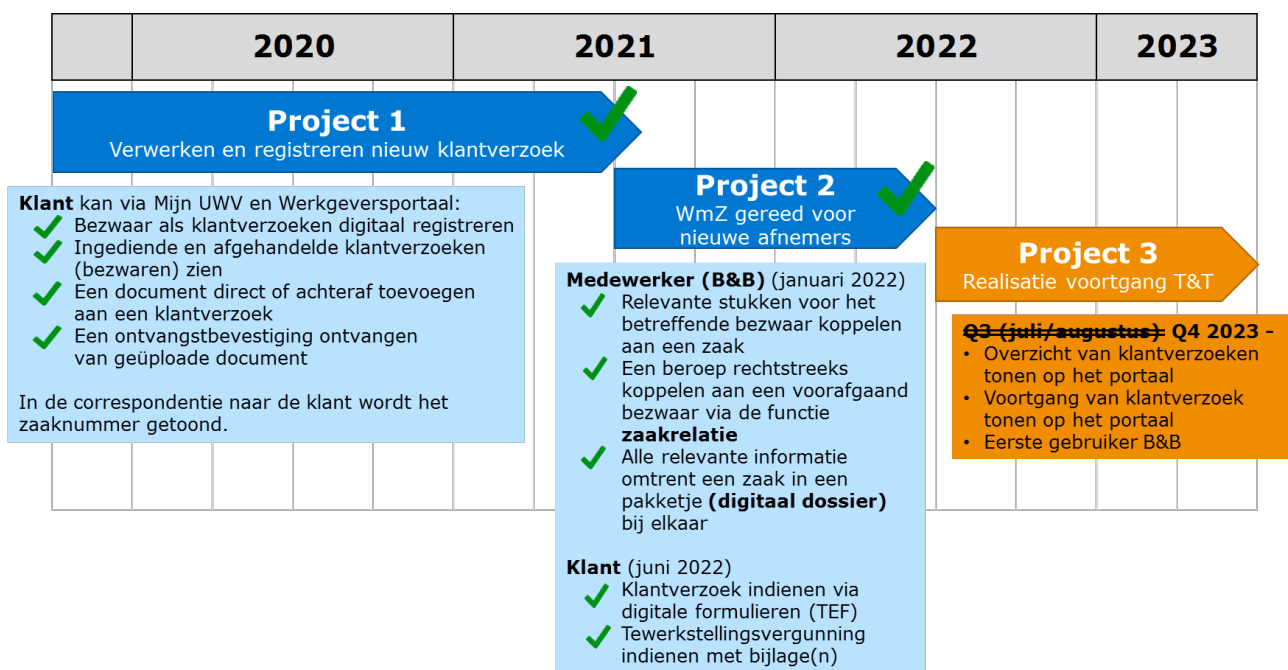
| | 2020 | 2021 | 2022 | 2023 |
|---|---|---|---|---|

**Project 1**
Verwerken en registreren nieuw klantverzoek

**Project 2**
WmZ gereed voor nieuwe afnemers

**Project 3**
Realisatie voortgang T&T

**Klant** kan via Mijn UWV en Werkgeversportaal:
- Bezwaar als klantverzoeken digitaal registreren
- Ingediende en afgehandelde klantverzoeken (bezwaren) zien
- Een document direct of achteraf toevoegen aan een klantverzoek
- Een ontvangstbevestiging ontvangen van geüploade document

In de correspondentie naar de klant wordt het zaaknummer getoond.

**Medewerker (B&B)** (januari 2022)
- Relevante stukken voor het betreffende bezwaar koppelen aan een zaak
- Een beroep rechtstreeks koppelen aan een voorafgaand bezwaar via de functie **zaakrelatie**
- Alle relevante informatie omtrent een zaak in een pakketje **(digitaal dossier)** bij elkaar

**Klant** (juni 2022)
- Klantverzoek indienen via digitale formulieren (TEF)
- Tewerkstellingsvergunning indienen met bijlage(n)

~~Q3 (juli/augustus)~~ Q4 2023 -
- Overzicht van klantverzoeken tonen op het portaal
- Voortgang van klantverzoek tonen op het portaal
- Eerste gebruiker B&B